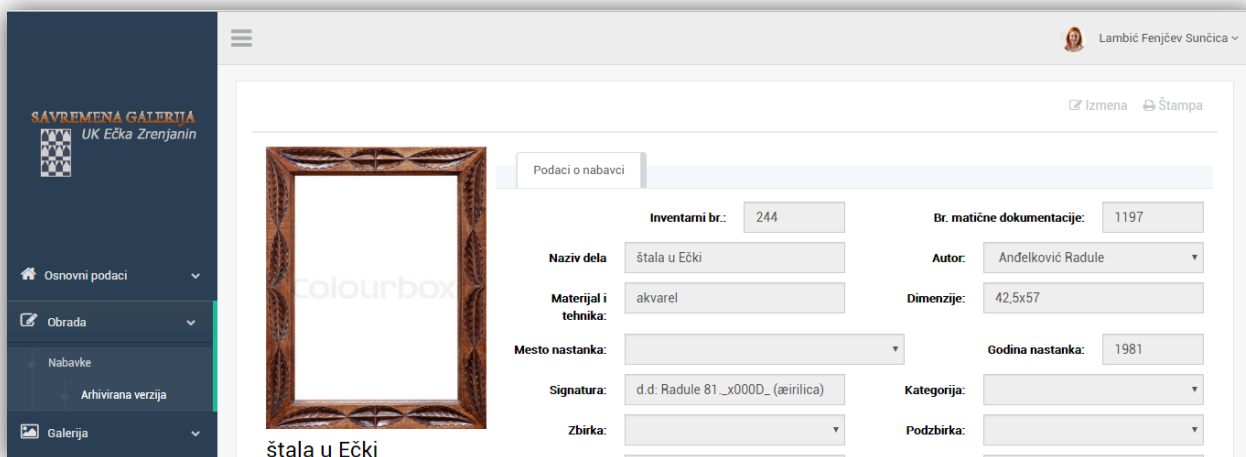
Lambić Fenjčev Sunčica

SAVREMENA GALERIJA
UK Ečka Zrenjanin

Osnovni podaci
Obrada
Nabavke
Arhivirana verzija
Galerija

Izmena
Štampa

Colourbox

štala u Ečki

Podaci o nabavci

| Inventarni br.: | 244 | Br. matične dokumentacije: | 1197 |
|---|---|---|---|
| Naziv dela | štala u Ečki | Autor: | Anđelković Radule |
| Materijal i tehnika: | akvarel | Dimenzije: | 42,5x57 |
| Mesto nastanka: | | Godina nastanka: | 1981 |
| Signatura: | d.d: Radule 81._x000D_ (æirilica) | Kategorija: | |
| Zbirka: | | Podzbirka: | |